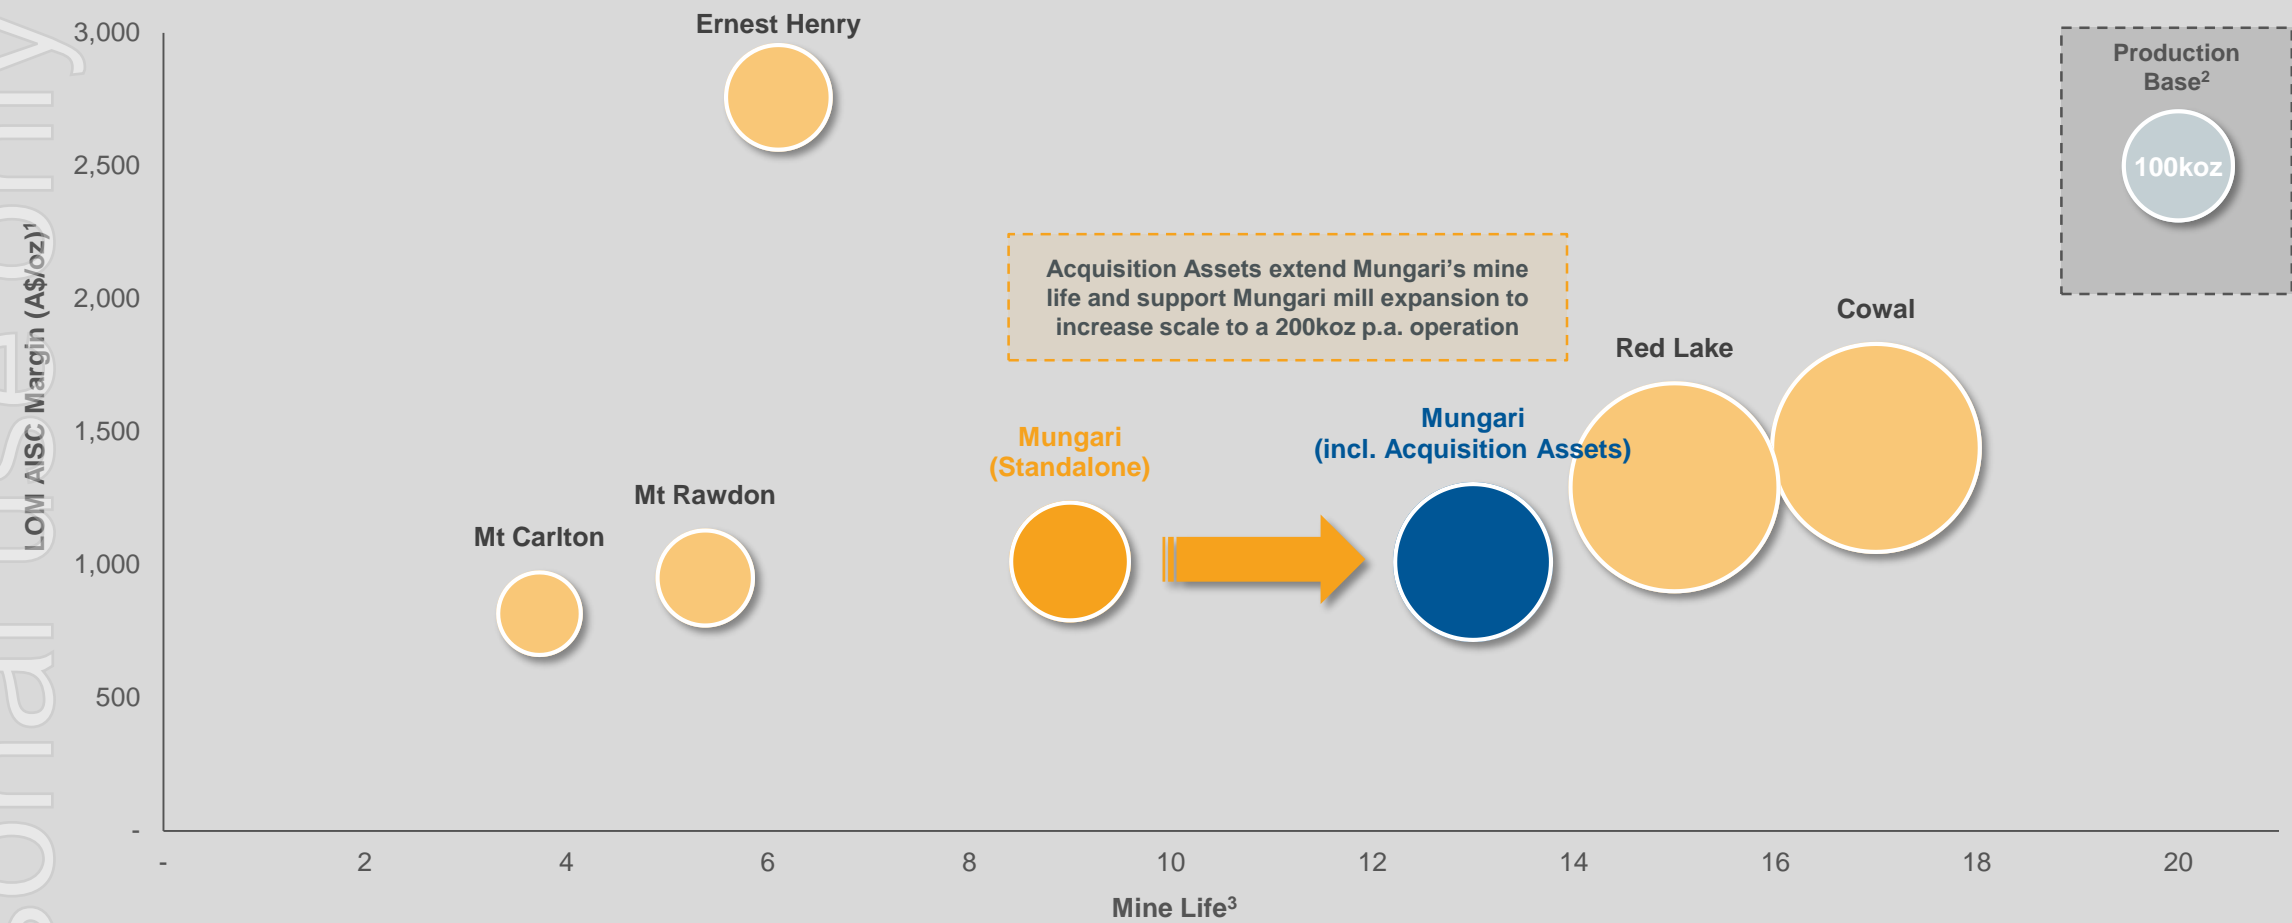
LOM AISC Margin (A$/oz)$^1$

3,000
2,500
2,000
1,500
1,000
500
-

Ernest Henry

Production Base$^2$

100koz

Acquisition Assets extend Mungari's mine life and support Mungari mill expansion to increase scale to a 200koz p.a. operation

Cowal

Red Lake

Mungari (incl. Acquisition Assets)

Mungari (Standalone)

Mt Rawdon

Mt Carlton

- 2 4 6 8 10 12 14 16 18 20

Mine Life$^3$